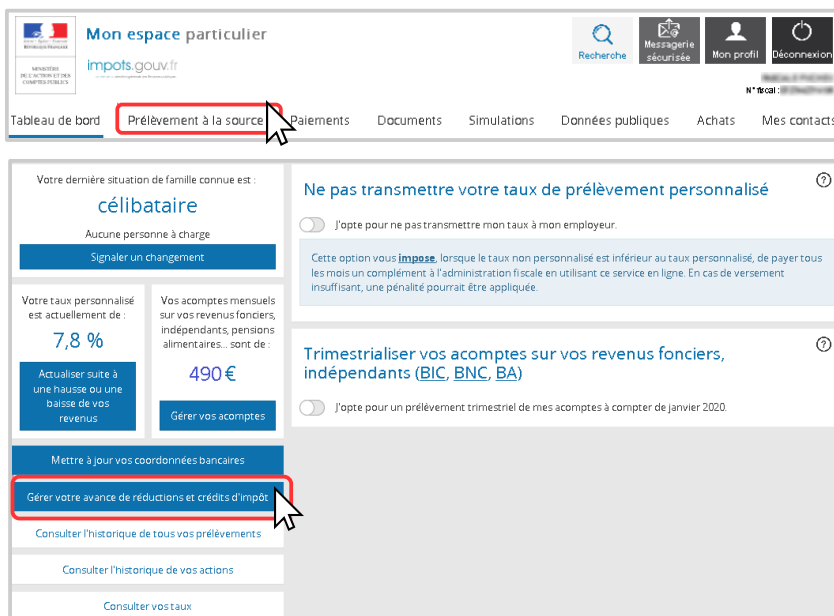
MINISTÈRE DE L'ACTION ET DES COMPTES PUBLICS

Mon espace particulier

impots.gouv.fr

Recherche
Messagerie sécurisée
Mon profil
Déconnexion

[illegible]
N° fiscal : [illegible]

Tableau de bord
Prélèvement à la source
Paiements
Documents
Simulations
Données publiques
Achats
Mes contacts

Votre dernière situation de famille connue est :
célibataire
Aucune personne à charge
Signaler un changement

Votre taux personnalisé est actuellement de :
7,8 %
Actualiser suite à une hausse ou une baisse de vos revenus

Vos acomptes mensuels sur vos revenus fonciers, indépendants, pensions alimentaires... sont de :
490 €
Gérer vos acomptes

Mettre à jour vos coordonnées bancaires
Gérer votre avance de réductions et crédits d'impôt
Consulter l'historique de tous vos prélèvements
Consulter l'historique de vos actions
Consulter vos taux

Ne pas transmettre votre taux de prélèvement personnalisé
?
J'opte pour ne pas transmettre mon taux à mon employeur.

Cette option vous impose, lorsque le taux non personnalisé est inférieur au taux personnalisé, de payer tous les mois un complément à l'administration fiscale en utilisant ce service en ligne. En cas de versement insuffisant, une pénalité pourrait être appliquée.

Trimestrialiser vos acomptes sur vos revenus fonciers, indépendants (BIC, BNC, BA)
?
J'opte pour un prélèvement trimestriel de mes acomptes à compter de janvier 2020.